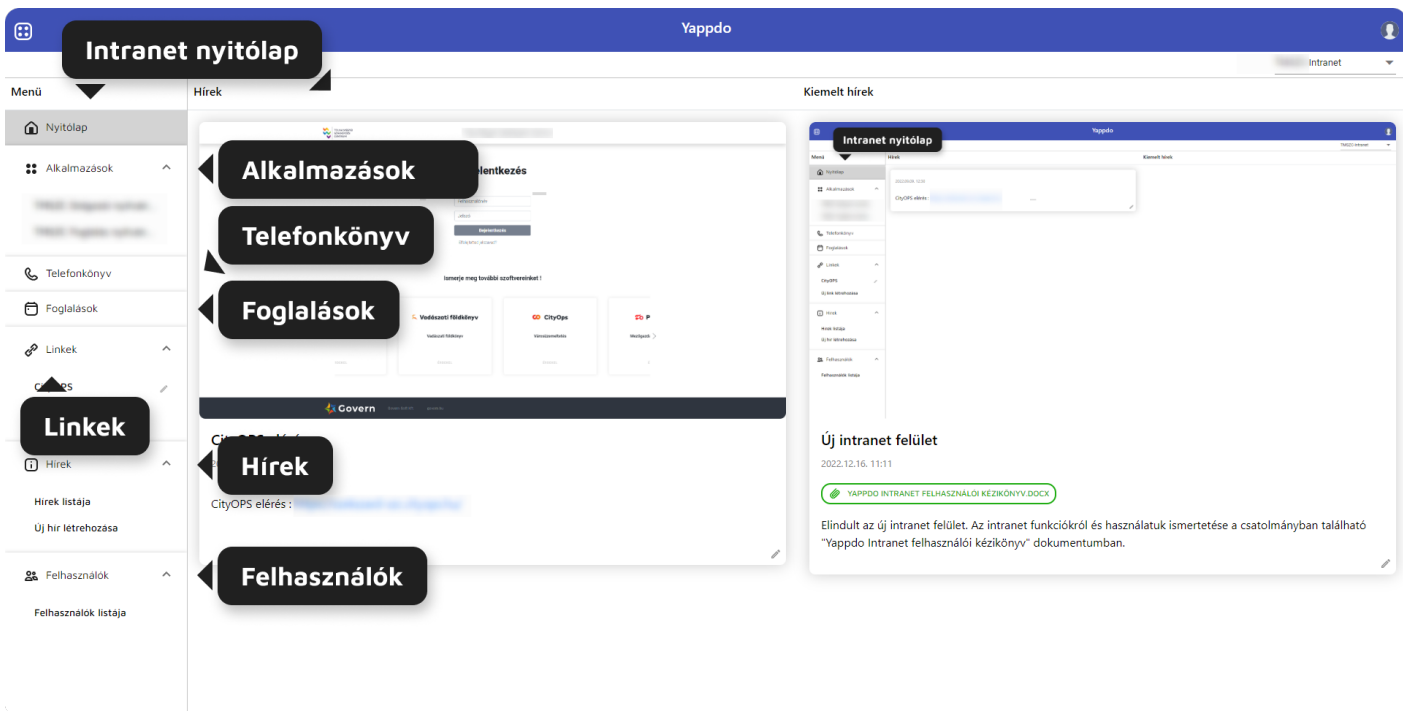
Yappdo

Intranet nyitólap

Intranet

Menü

Hírek

Kiemelt hírek

Nyitólap

Alkalmazások

Alkalmazások

Telefonkönyv

Telefonkönyv

Foglalások

Foglalások

Linkek

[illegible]OPS

Linkek

Hírek

Hírek

Hírek listája

Új hír létrehozása

Felhasználók

Felhasználók

Felhasználók listája

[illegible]jelentkezés

Bejelentkezés

Ismerje meg további szoftvereinket !

Vadászati főldkönyv

CityOps

Govern

City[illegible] elérés

CityOPS elérés : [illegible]

Intranet nyitólap

Yappdo

Új intranet felület

2022.12.16. 11:11

YAPPDO INTRANET FELHASZNÁLÓI KÉZIKÖNYV.DOCX

Elindult az új intranet felület. Az intranet funkciókról és használatuk ismertetése a csatolmányban található "Yappdo Intranet felhasználói kézikönyv" dokumentumban.